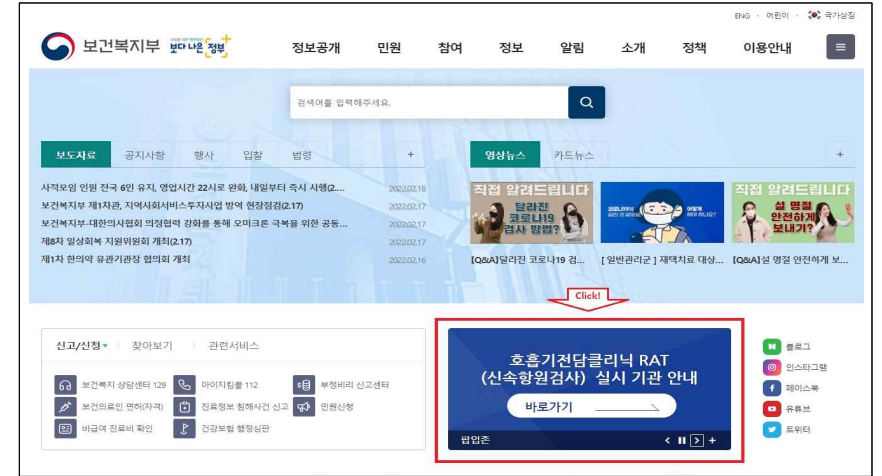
ENG · 어린이 · 국가상징

보건복지부 보다 나은 정부

정보공개 민원 참여 정보 알림 소개 정책 이용안내

검색어를 입력해주세요.

보도자료 공지사항 행사 입찰 법령 +

사적모임 인원 전국 6인 유지, 영업시간 22시로 완화, 내일부터 즉시 시행(2... 2022.02.18
보건복지부 제1차관, 지역사회서비스투자사업 방역 현장점검(2.17) 2022.02.17
보건복지부-대한의사협회 의정협력 강화를 통해 오미크론 극복을 위한 공동... 2022.02.17
제8차 일상회복 지원위원회 개최(2.17) 2022.02.17
제1차 한의약 유관기관장 협의회 개최 2022.02.16

영상뉴스 카드뉴스 +

직접 알려드립니다 달라진 코로나19 검사 방법?
어떻게 해야 하나요?
직접 알려드립니다 설 명절 안전하게 보내기?

[Q&A]달라진 코로나19 검... [ 일반관리군 ] 재택치료 대상... [Q&A]설 명절 안전하게 보...

Click!

신고/신청 찾아보기 관련서비스

보건복지 상담센터 129 마이지킴콜 112 부정비리 신고센터
보건의료인 면허(자격) 진료정보 침해사건 신고 민원신청
비급여 진료비 확인 건강보험 행정심판

호흡기전담클리닉 RAT (신속항원검사) 실시 기관 안내
바로가기
팝업존

블로그
인스타그램
페이스북
유튜브
트위터